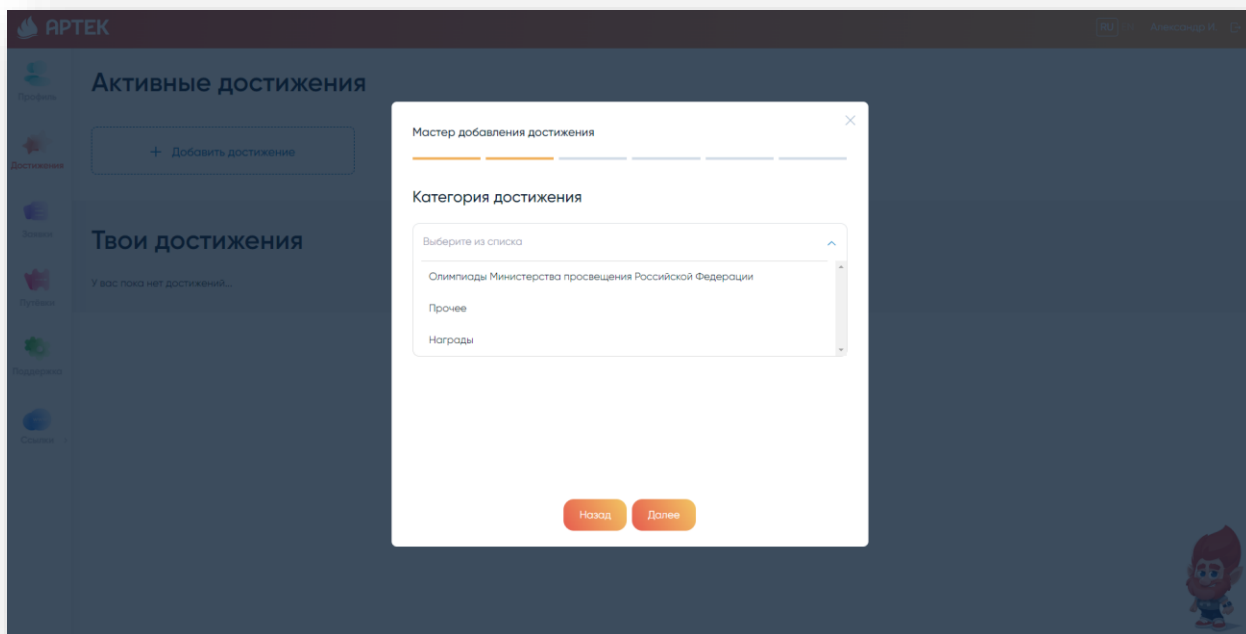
АРТЕК

RU Александр И.

Профиль

Достижения

Заявки

Путёвки

Поддержка

Ссылки

Активные достижения

+ Добавить достижение

Твои достижения

У вас пока нет достижений...

Мастер добавления достижения

Категория достижения

Выберите из списка

Олимпиады Министерства просвещения Российской Федерации

Прочее

Награды

Назад

Далее